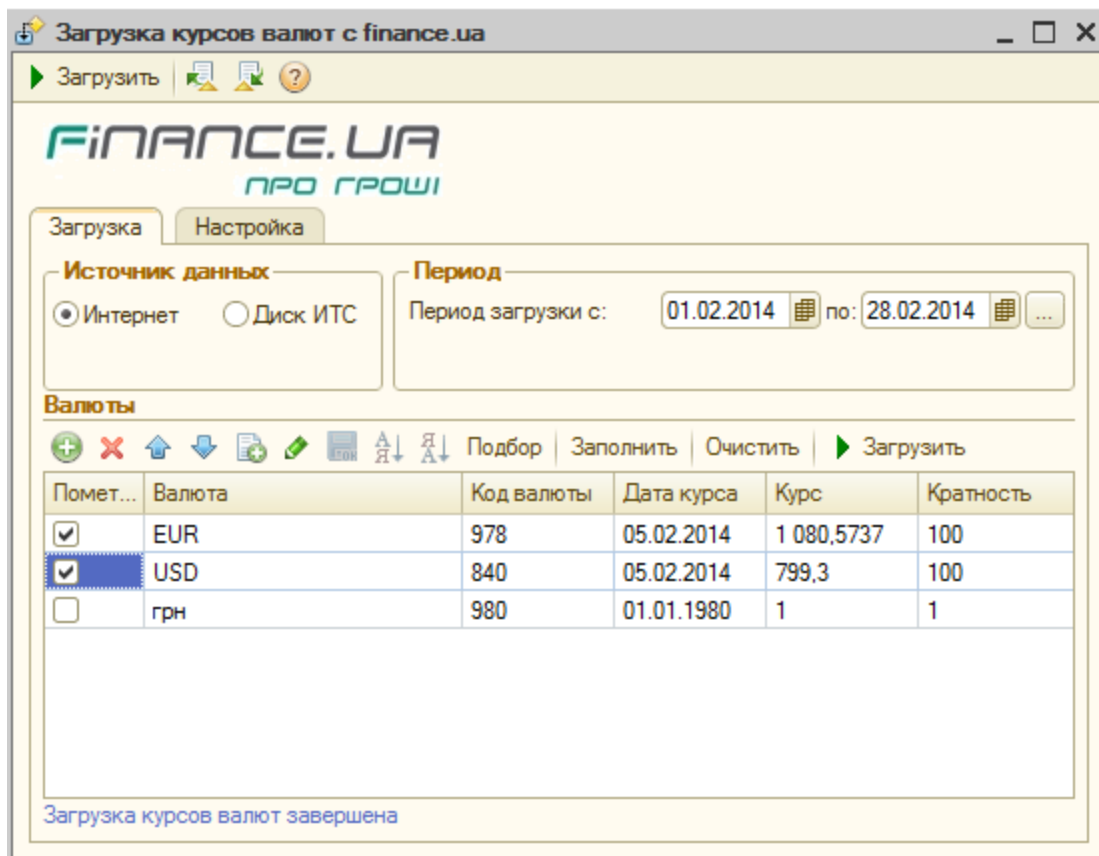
Загрузка курсов валют с finance.ua

Загрузить

FINANCE.UA
ПРО ГРОШІ

Загрузка | Настройка

Источник данных
Интернет
Диск ИТС

Период
Период загрузки с: 01.02.2014 по: 28.02.2014 ...

Валюты

Подбор | Заполнить | Очистить | Загрузить

| Помет... | Валюта | Код валюты | Дата курса | Курс | Кратность |
|---|---|---|---|---|---|
| ✔ | EUR | 978 | 05.02.2014 | 1 080,5737 | 100 |
| ✔ | USD | 840 | 05.02.2014 | 799,3 | 100 |
|  | грн | 980 | 01.01.1980 | 1 | 1 |

Загрузка курсов валют завершена